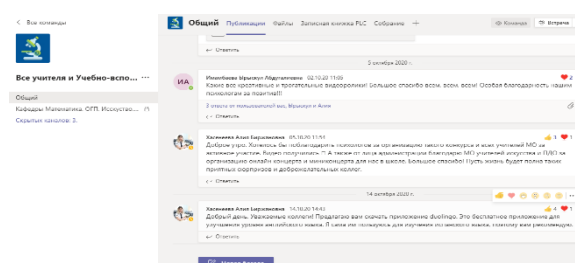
< Все команды

Все учителя и Учебно-вспо... ···

Общий

Кафедры Математика ОГП, Искусство...

Скрытых каналов: 3

Общий Публикации Файлы Записная книжка PLC Собрания +

Команда Встреча

← Ответить

5 октября 2020 г.

ИА Имангалиева Мариям Абдигалиевна 02.10.20 11:09

Какие все креативные и трогательные видеоролики! Большое спасибо всем, всем, всем! Особая благодарность нашим психологам за позитив!!!

Еще ответов от пользователей: вас, Мариям и Алия

← Ответить

Касенаева Алия Бирлановна 05.10.20 11:51

Доброе утро. Хочется бы поблагодарить психологов за организацию такого конкурса и всех учителей МО за активное участие. Хорошо получилось !!! А также от лица администрации благодарю МО учителей искусства и ПВО за организацию онлайн концерта и миниконцерта для нас в школе. Большое спасибо! Пусть жизнь будет полна таких приятных сюрпризов и доброжелательных коллег.

← Ответить

14 октября 2020 г.

Касенаева Алия Бирлановна 14.10.20 14:43

Добрый день. Уважаемые коллеги! Предлагаю вам скачать приложение duolingo. Это бесплатное приложение для улучшения уровня английского языка. Я сама не пользуюсь для изучения по мозгового языка, поэтому вам рекомендую.

← Ответить